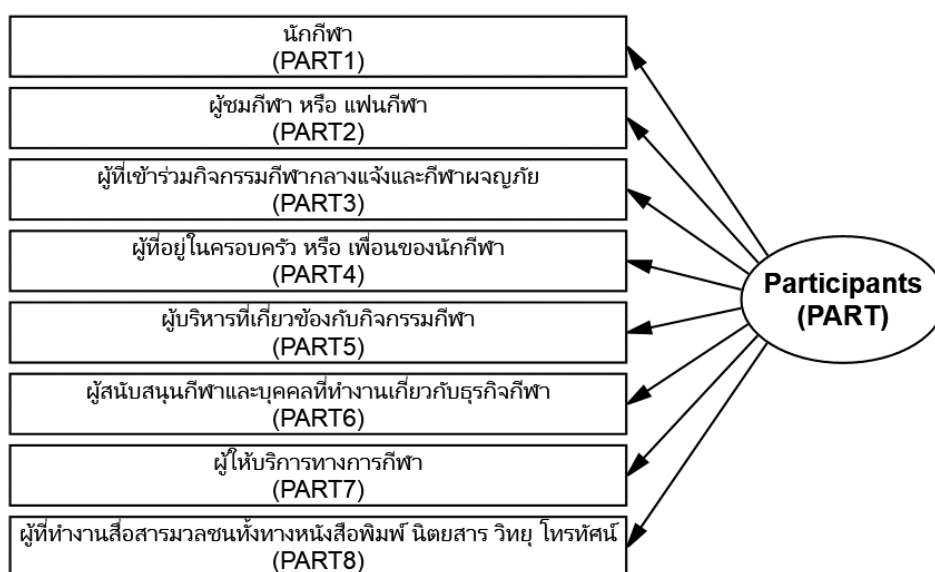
นักกีฬา
(PART1)

ผู้ชมกีฬา หรือ แฟนกีฬา
(PART2)

ผู้ที่เข้าร่วมกิจกรรมกีฬากลางแจ้งและกีฬาผจญภัย
(PART3)

ผู้ที่อยู่ในครอบครัว หรือ เพื่อนของนักกีฬา
(PART4)

ผู้บริหารที่เกี่ยวข้องกับกิจกรรมกีฬา
(PART5)

ผู้สนับสนุนกีฬาและบุคคลที่ทำงานเกี่ยวกับธุรกิจกีฬา
(PART6)

ผู้ให้บริการทางการกีฬา
(PART7)

ผู้ที่ทำงานสื่อสารมวลชนทั้งทางหนังสือพิมพ์ นิตยสาร วิทยุ โทรทัศน์
(PART8)

Participants
(PART)